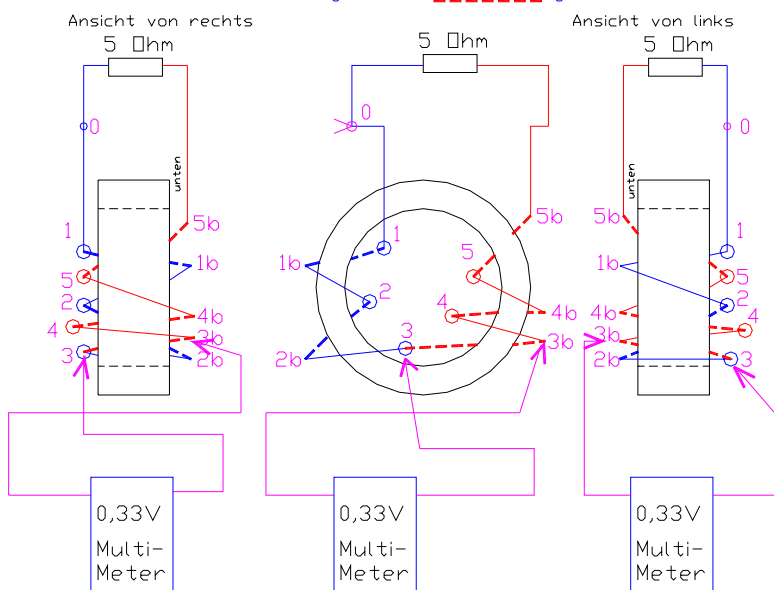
Ansicht von rechts

5 Ohm

0

unten

1

5b

1b

5

2

4b

4

3b

3

2b

0,33V

Multi-Meter

5 Ohm

0

5b

1

1b

5

2

4

4b

3

2b

3b

0,33V

Multi-Meter

Ansicht von links

5 Ohm

0

unten

5b

1

1b

5

2

4b

4

3b

2b

3

0,33V

Multi-Meter